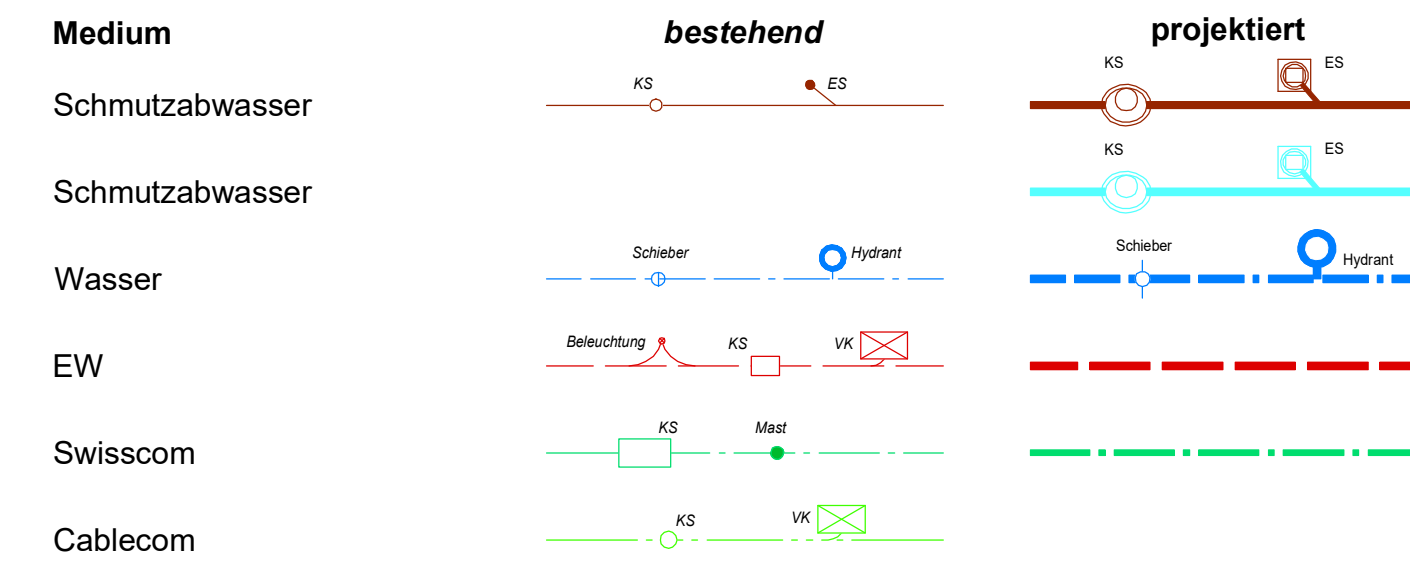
| Medium | bestehend | projektiert |
|---|---|---|
| Schmutzabwasser | KS ES | KS ES |
| Schmutzabwasser | | KS ES |
| Wasser | Schieber Hydrant | Schieber Hydrant |
| EW | Beleuchtung KS VK | |
| Swisscom | KS Mast | |
| Cablecom | KS VK | |